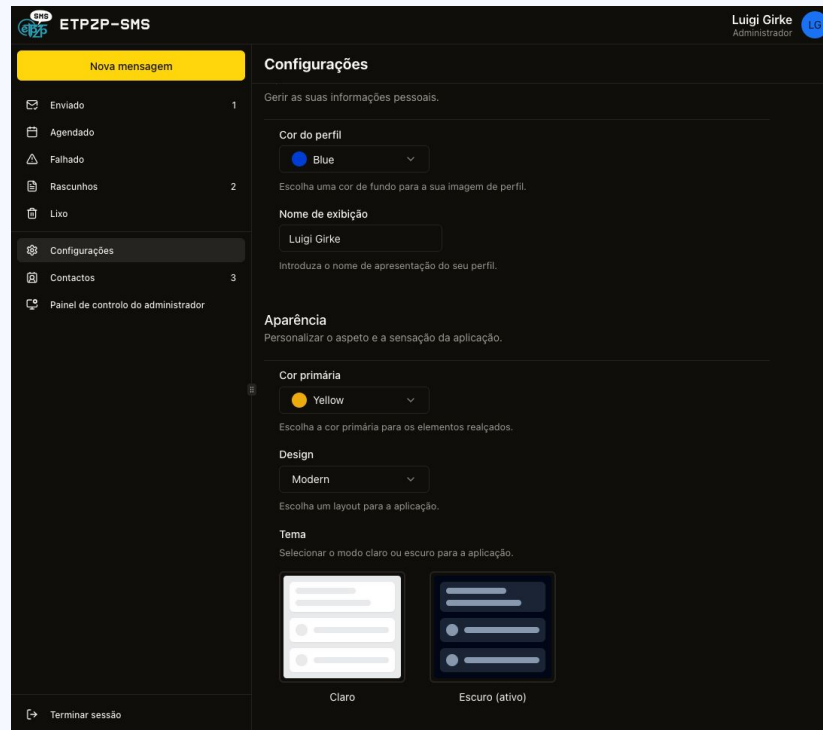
SMS ETP2P ETP2P-SMS

Luigi Girke
Administrador
LG

Nova mensagem

Enviado 1
Agendado
Falhado
Rascunhos 2
Lixo

Configurações
Contactos 3
Painel de controlo do administrador

Terminar sessão

Configurações
Gerir as suas informações pessoais.

Cor do perfil
Blue
Escolha uma cor de fundo para a sua imagem de perfil.

Nome de exibição
Luigi Girke
Introduza o nome de apresentação do seu perfil.

Aparência
Personalizar o aspeto e a sensação da aplicação.

Cor primária
Yellow
Escolha a cor primária para os elementos realçados.

Design
Modern
Escolha um layout para a aplicação.

Tema
Selecionar o modo claro ou escuro para a aplicação.

Claro
Escuro (ativo)